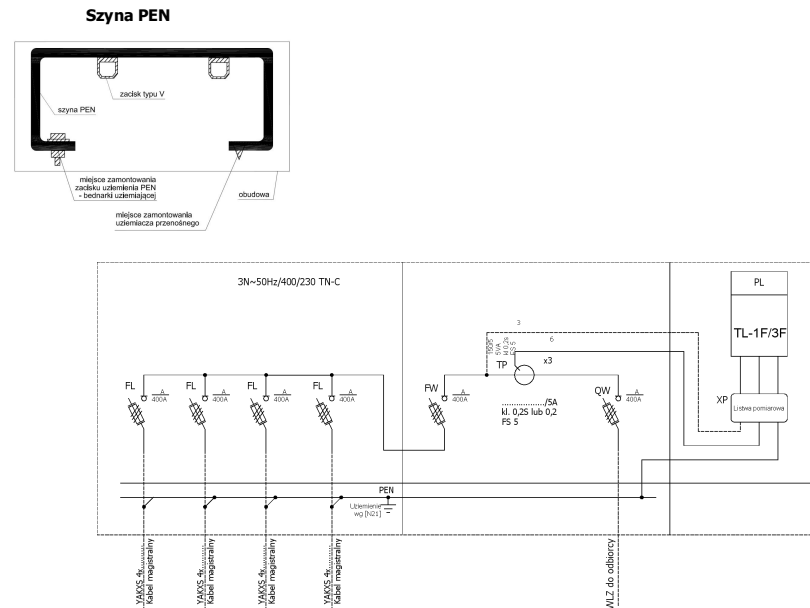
Szyna PEN

zacisk typu V

szyna PEN

miejsce zamontowania zacisku uziemienia PEN - bednarki uziemiającej

obudowa

miejsce zamontowania uziemiacza przenośnego

3N~50Hz/400/230 TN-C

PL

TL-1F/3F

3

6

5VA

x3

TP

FL
A
400A

FL
A
400A

FL
A
400A

FL
A
400A

FW
A
400A

QW
A
400A

....../5A
kl. 0,2S lub 0,2
FS 5

XP

Listwa pomiarowa

PEN

Uziemienie wg [N21]

YAKXS 4x......
Kabel magistralny

YAKXS 4x......
Kabel magistralny

YAKXS 4x......
Kabel magistralny

YAKXS 4x......
Kabel magistralny

WLZ do odbiorcy